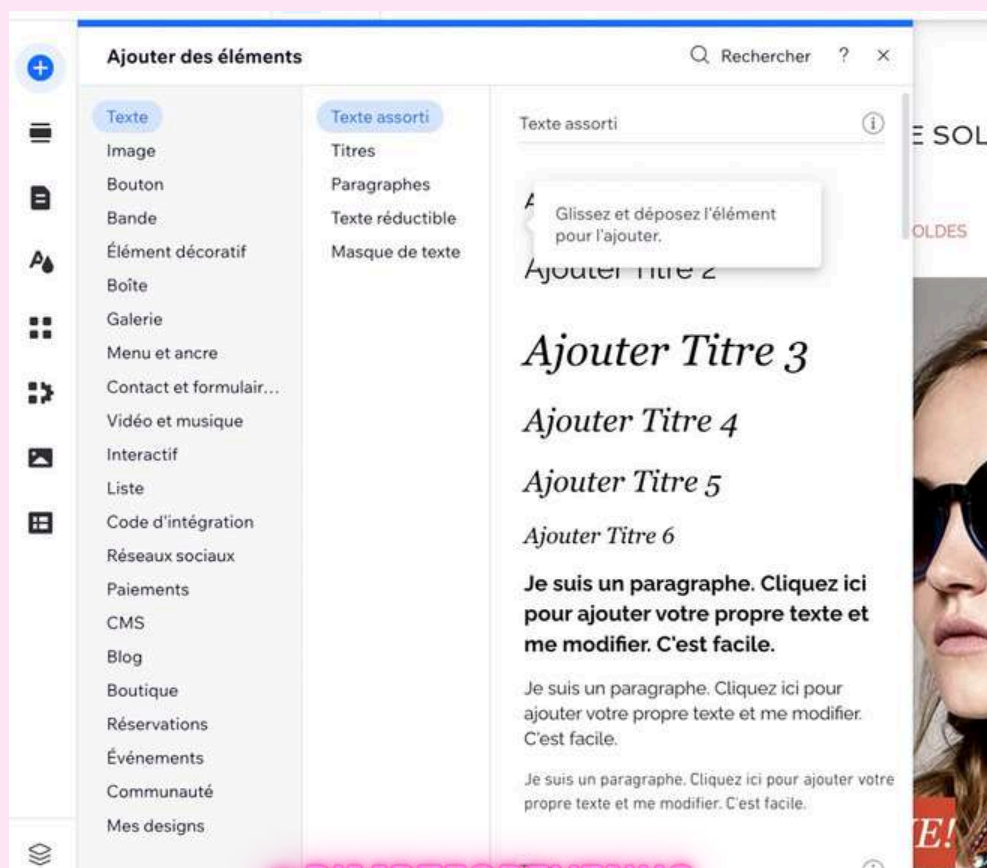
Ajouter des éléments

Rechercher ? ×

Texte
Image
Bouton
Bande
Élément décoratif
Boîte
Galerie
Menu et ancre
Contact et formulair...
Vidéo et musique
Interactif
Liste
Code d'intégration
Réseaux sociaux
Paiements
CMS
Blog
Boutique
Réservations
Événements
Communauté
Mes designs

Texte assorti
Titres
Paragraphes
Texte réductible
Masque de texte

Texte assorti

Glissez et déposez l'élément pour l'ajouter.

Ajouter Titre 2

Ajouter Titre 3

Ajouter Titre 4

Ajouter Titre 5

Ajouter Titre 6

Je suis un paragraphe. Cliquez ici pour ajouter votre propre texte et me modifier. C'est facile.

Je suis un paragraphe. Cliquez ici pour ajouter votre propre texte et me modifier. C'est facile.

Je suis un paragraphe. Cliquez ici pour ajouter votre propre texte et me modifier. C'est facile.

E SOL

OLDES

E!

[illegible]